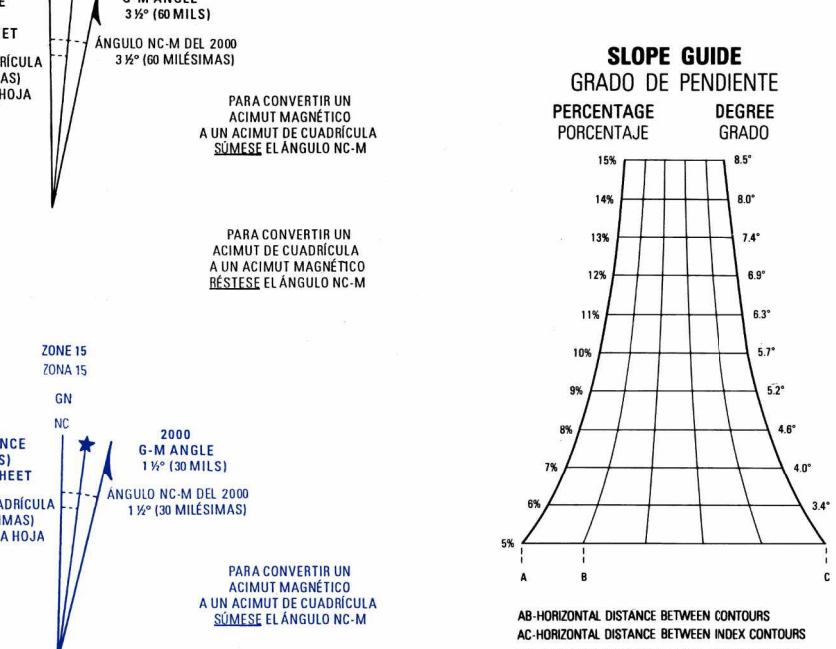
E
ET
DRÍCULA
AS)
HOJA

G-M ANGLE
3 ½° (60 MILS)

ÁNGULO NC-M DEL 2000
3 ½° (60 MILÉSIMAS)

PARA CONVERTIR UN ACIMUT MAGNÉTICO A UN ACIMUT DE CUADRÍCULA SÚMESE EL ÁNGULO NC-M

PARA CONVERTIR UN ACIMUT DE CUADRÍCULA A UN ACIMUT MAGNÉTICO RÉSTESE EL ÁNGULO NC-M

ZONE 15
ZONA 15

GN
NC

NCE
S)
HEET

ADRÍCULA
IMAS)
A HOJA

2000
G-M ANGLE
1 ½° (30 MILS)

ÁNGULO NC-M DEL 2000
1 ½° (30 MILÉSIMAS)

PARA CONVERTIR UN ACIMUT MAGNÉTICO A UN ACIMUT DE CUADRÍCULA SÚMESE EL ÁNGULO NC-M

SLOPE GUIDE
GRADO DE PENDIENTE

PERCENTAGE
PORCENTAJE

DEGREE
GRADO

| PERCENTAGE | DEGREE |
|---|---|
| 15% | 8.5° |
| 14% | 8.0° |
| 13% | 7.4° |
| 12% | 6.9° |
| 11% | 6.3° |
| 10% | 5.7° |
| 9% | 5.2° |
| 8% | 4.6° |
| 7% | 4.0° |
| 6% | 3.4° |
| 5% | |

A B C

AB-HORIZONTAL DISTANCE BETWEEN CONTOURS
AC-HORIZONTAL DISTANCE BETWEEN INDEX CONTOURS